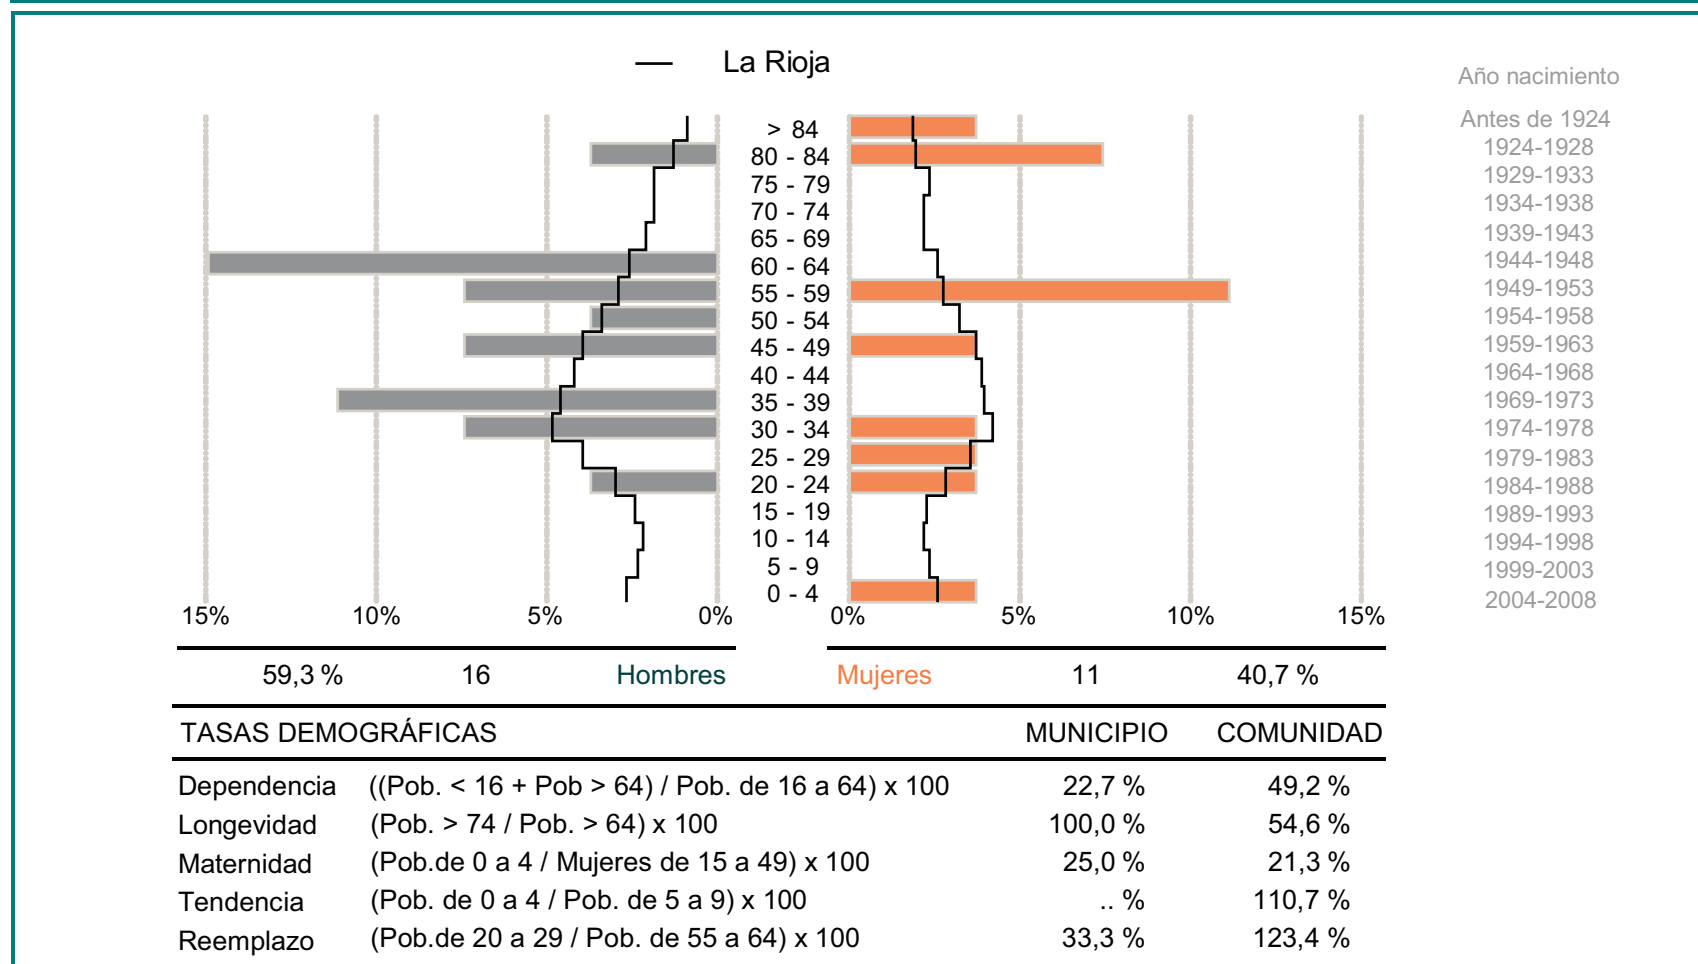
La Rioja

Año nacimiento

> 84
80 - 84
75 - 79
70 - 74
65 - 69
60 - 64
55 - 59
50 - 54
45 - 49
40 - 44
35 - 39
30 - 34
25 - 29
20 - 24
15 - 19
10 - 14
5 - 9
0 - 4

Antes de 1924
1924-1928
1929-1933
1934-1938
1939-1943
1944-1948
1949-1953
1954-1958
1959-1963
1964-1968
1969-1973
1974-1978
1979-1983
1984-1988
1989-1993
1994-1998
1999-2003
2004-2008

15% 10% 5% 0% 0% 5% 10% 15%

59,3 % 16 Hombres Mujeres 11 40,7 %

| TASAS DEMOGRÁFICAS | | MUNICIPIO | COMUNIDAD |
|---|---|---|---|
| Dependencia | ((Pob. < 16 + Pob > 64) / Pob. de 16 a 64) x 100 | 22,7 % | 49,2 % |
| Longevidad | (Pob. > 74 / Pob. > 64) x 100 | 100,0 % | 54,6 % |
| Maternidad | (Pob.de 0 a 4 / Mujeres de 15 a 49) x 100 | 25,0 % | 21,3 % |
| Tendencia | (Pob. de 0 a 4 / Pob. de 5 a 9) x 100 | .. % | 110,7 % |
| Reemplazo | (Pob.de 20 a 29 / Pob. de 55 a 64) x 100 | 33,3 % | 123,4 % |